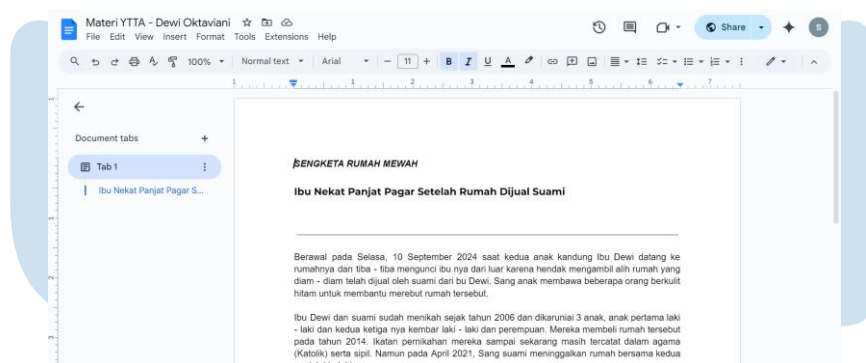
Materi YTTA - Dewi Oktaviani
File Edit View Insert Format Tools Extensions Help

100% Normal text Arial 11

Share

S

Document tabs

Tab 1

Ibu Nekat Panjat Pagar S...

SENGKETA RUMAH MEWAH

Ibu Nekat Panjat Pagar Setelah Rumah Dijual Suami

Berawal pada Selasa, 10 September 2024 saat kedua anak kandung Ibu Dewi datang ke rumahnya dan tiba - tiba mengunci ibu nya dari luar karena hendak mengambil alih rumah yang diam - diam telah dijual oleh suami dari bu Dewi. Sang anak membawa beberapa orang berkulit hitam untuk membantu merebut rumah tersebut.

Ibu Dewi dan suami sudah menikah sejak tahun 2006 dan dikaruniai 3 anak, anak pertama laki - laki dan kedua ketiga nya kembar laki - laki dan perempuan. Mereka membeli rumah tersebut pada tahun 2014. Ikatan pernikahan mereka sampai sekarang masih tercatat dalam agama (Katolik) serta sipil. Namun pada April 2021, Sang suami meninggalkan rumah bersama kedua